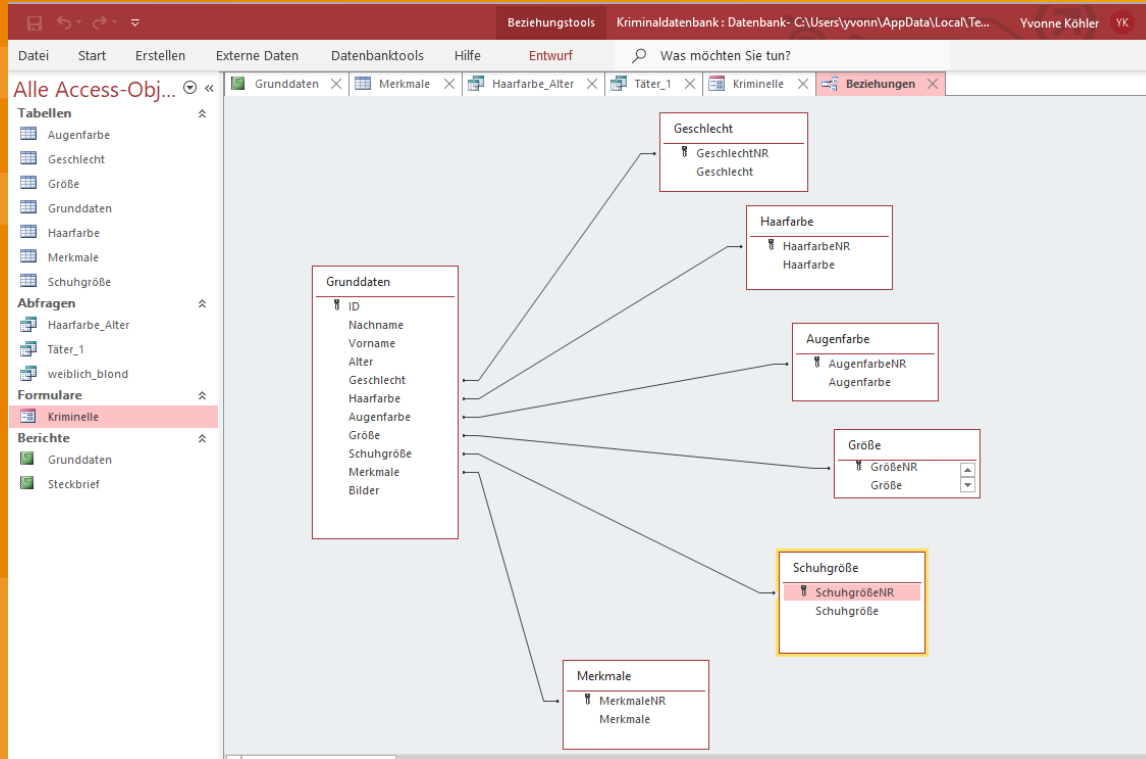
Beziehungstools Kriminaldatenbank : Datenbank- C:\Users\yvonn\AppData\Local\Te... Yvonne Köhler YK

Datei Start Erstellen Externe Daten Datenbanktools Hilfe Entwurf Was möchten Sie tun?

Alle Access-Obj... « 

Tabellen
Augenfarbe
Geschlecht
Größe
Grunddaten
Haarfarbe
Merkmale
Schuhgröße

Abfragen
Haarfarbe_Alter
Täter_1
weiblich_blond

Formulare
Kriminelle

Berichte
Grunddaten
Steckbrief

Grunddaten Merkmale Haarfarbe_Alter Täter_1 Kriminelle Beziehungen

Geschlecht
GeschlechtNR
Geschlecht

Haarfarbe
HaarfarbeNR
Haarfarbe

Grunddaten
ID
Nachname
Vorname
Alter
Geschlecht
Haarfarbe
Augenfarbe
Größe
Schuhgröße
Merkmale
Bilder

Augenfarbe
AugenfarbeNR
Augenfarbe

Größe
GrößeNR
Größe

Schuhgröße
SchuhgrößeNR
Schuhgröße

Merkmale
MerkmaleNR
Merkmale